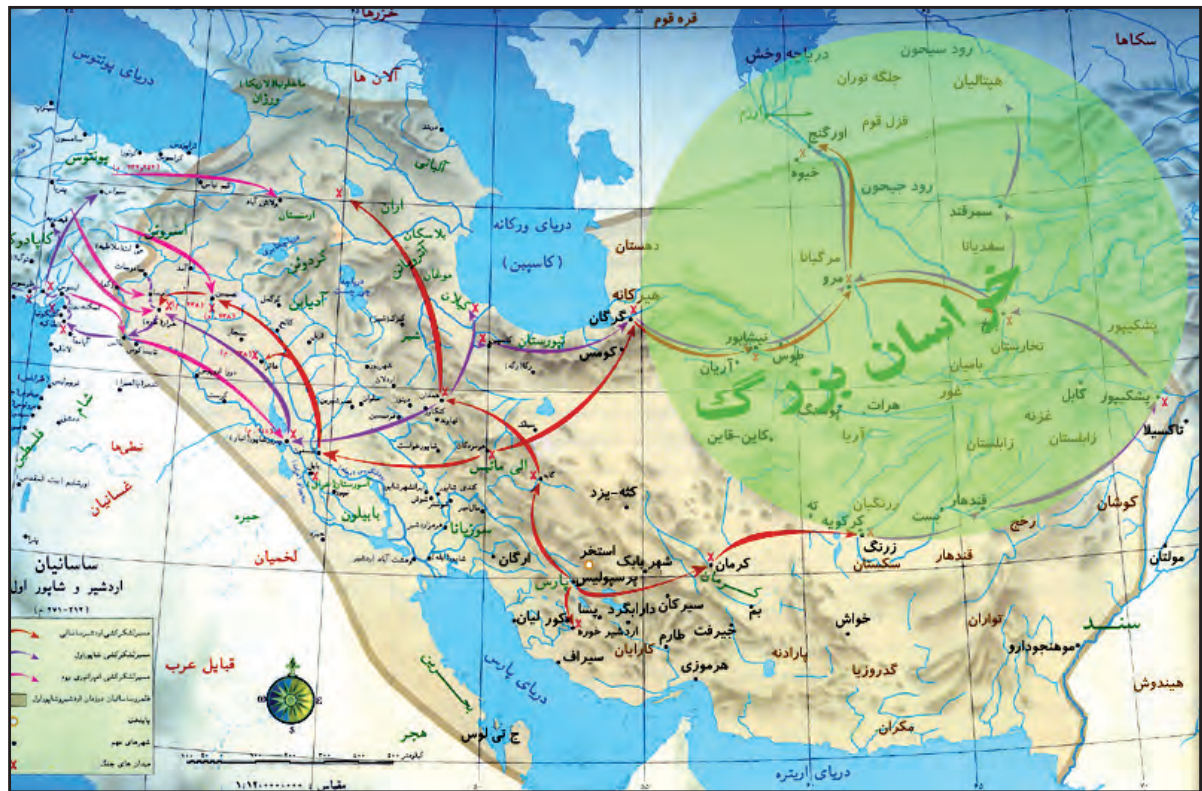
خزرها
قره قوم
سکاها
دریای پونتوس
آلان ها
دریاچه وخش
رود سیحون
جلگه توران
هپتالیان
قزل قوم
اورگنج
خیوه
رود جیحون
سمرقند
سغدیانا
مرگیانا
مرو
پونتوس
ایبری
آلبانی
اران
ارمنستان
دریای ورکانه
(کاسپین)
دهستان
هیرکانه
گرگان
طبرستان
کومس
نیشابور
توس
آریان
خراسان بزرگ
تخارستان
باميان
پشکپور
غور
هرات
کابل
غزنه
آریا
پشکپور
تاکسیلا
کاین-قاین
زابلستان
زابلستان
کاپادوکیه
کردوئن
آدیابن
ماد
گیلان
پارت
الی مائیس
کته-یزد
بابیلون
سوزیانا
ارگان
شهر بابک
استخر
پرسپولیس
پارس
کرمان
بم
سیرکان
داراب گرد
پسا
بیشاپور
اردشیر خوره
جیرفت
طارم
کارایان
هرموزی
سیراف
رخج
قندهار
زرنگ
سکستان
قندهار
کوشان
مولتان
خواش
توران
پارادنه
گدروزیا
مکران
سند
موهنجودارو
هیندوش
نبطیها
غسانیان
حیره
لخمیان
قبایل عرب
ساسانیان
اردشیر و شاپور اول
(۲۲۴ - ۲۷۱ م)
مسیر لشکرکشی اردشیر ساسانی
مسیر لشکرکشی شاپور اول
مسیر لشکرکشی امپراتوری روم
قلمرو ساسانیان در زمان اردشیر و شاپور اول
پایتخت
شهرهای مهم
میدان های جنگ
دریای پارس
هجر
ج تی لوس
دریای اریتره
کیلومتر
مقیاس ۱:۱۲۰۰۰۰۰۰